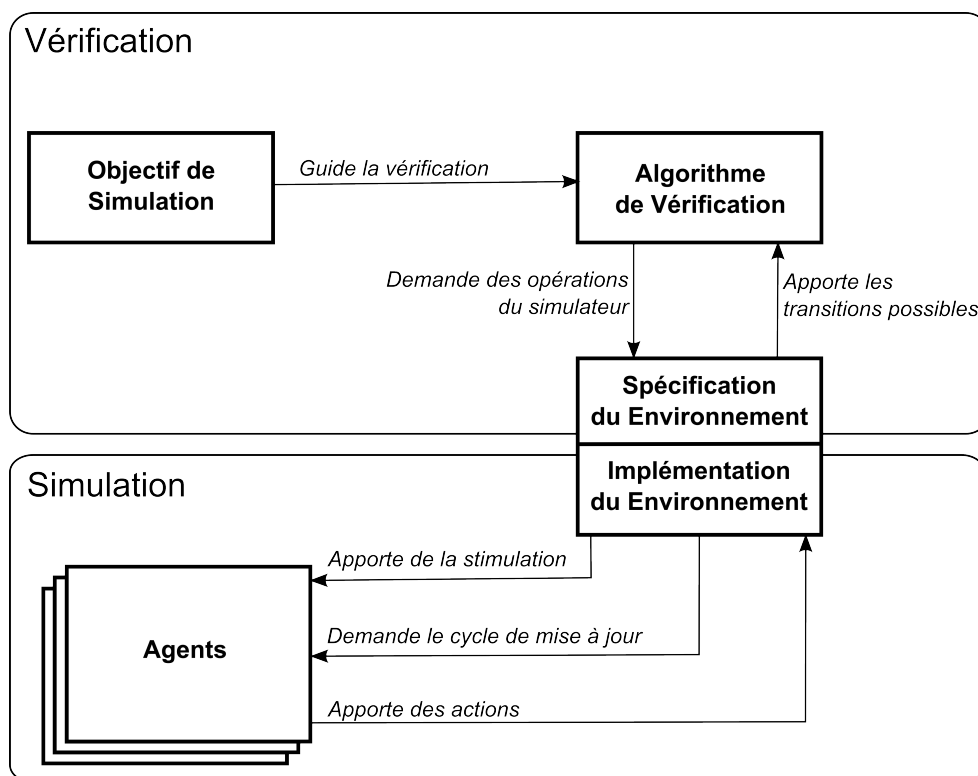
Vérification

Objectif de Simulation

Guide la vérification

Algorithme de Vérification

Demande des opérations du simulateur

Apporte les transitions possibles

Spécification du Environnement

Implémentation du Environnement

Simulation

Apporte de la stimulation

Agents

Demande le cycle de mise à jour

Apporte des actions